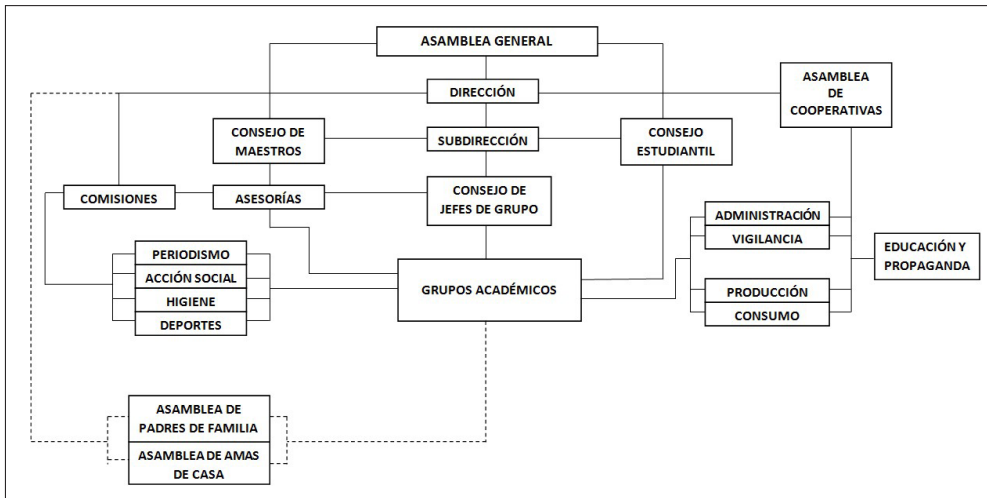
ASAMBLEA GENERAL

DIRECCIÓN

ASAMBLEA DE COOPERATIVAS

CONSEJO DE MAESTROS

SUBDIRECCIÓN

CONSEJO ESTUDIANTIL

COMISIONES

ASESORÍAS

CONSEJO DE JEFES DE GRUPO

ADMINISTRACIÓN

VIGILANCIA

EDUCACIÓN Y PROPAGANDA

PERIODISMO

ACCIÓN SOCIAL

HIGIENE

DEPORTES

GRUPOS ACADÉMICOS

PRODUCCIÓN

CONSUMO

ASAMBLEA DE PADRES DE FAMILIA

ASAMBLEA DE AMAS DE CASA